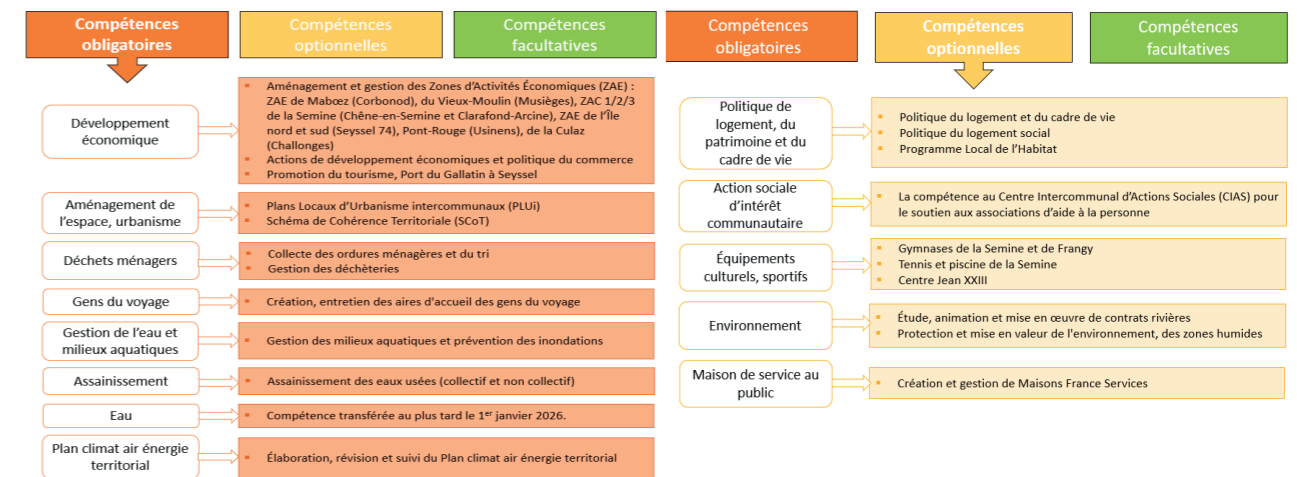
Compétences obligatoires

Compétences optionnelles

Compétences facultatives

Développement économique

- Aménagement et gestion des Zones d'Activités Économiques (ZAE) : ZAE de Mabœz (Corbonod), du Vieux-Moulin (Musièges), ZAC 1/2/3 de la Semine (Chêne-en-Semine et Clarafond-Arcine), ZAE de l'Île nord et sud (Seyssel 74), Pont-Rouge (Usinens), de la Culaz (Challonges)
- Actions de développement économiques et politique du commerce
- Promotion du tourisme, Port du Gallatin à Seyssel

Aménagement de l'espace, urbanisme

- Plans Locaux d'Urbanisme intercommunaux (PLUi)
- Schéma de Cohérence Territoriale (SCoT)

Déchets ménagers

- Collecte des ordures ménagères et du tri
- Gestion des déchèteries

Gens du voyage

- Création, entretien des aires d'accueil des gens du voyage

Gestion de l'eau et milieux aquatiques

- Gestion des milieux aquatiques et prévention des inondations

Assainissement

- Assainissement des eaux usées (collectif et non collectif)

Eau

- Compétence transférée au plus tard le 1$^{er}$ janvier 2026.

Plan climat air énergie territorial

- Élaboration, révision et suivi du Plan climat air énergie territorial

Compétences obligatoires

Compétences optionnelles

Compétences facultatives

Politique de logement, du patrimoine et du cadre de vie

- Politique du logement et du cadre de vie
- Politique du logement social
- Programme Local de l'Habitat

Action sociale d'intérêt communautaire

- La compétence au Centre Intercommunal d'Actions Sociales (CIAS) pour le soutien aux associations d'aide à la personne

Équipements culturels, sportifs

- Gymnases de la Semine et de Frangy
- Tennis et piscine de la Semine
- Centre Jean XXIII

Environnement

- Étude, animation et mise en œuvre de contrats rivières
- Protection et mise en valeur de l'environnement, des zones humides

Maison de service au public

- Création et gestion de Maisons France Services